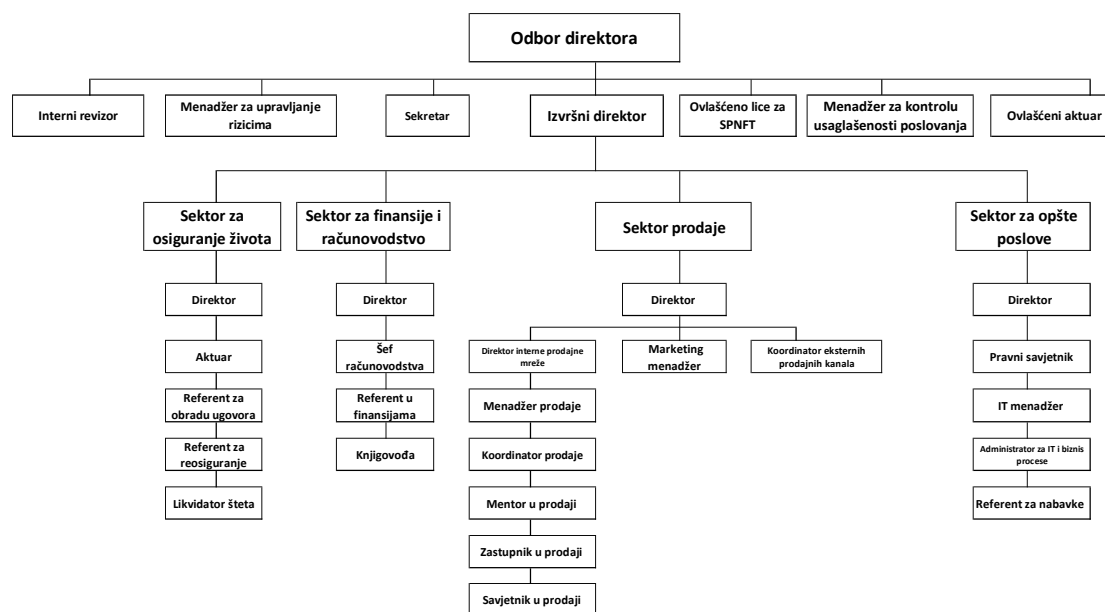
Odbor direktora

Interni revizor

Menadžer za upravljanje rizicima

Sekretar

Izvršni direktor

Ovlašćeno lice za SPNFT

Menadžer za kontrolu usaglašenosti poslovanja

Ovlašćeni aktuar

Sektor za osiguranje života

Direktor

Aktuar

Referent za obradu ugovora

Referent za reosiguranje

Likvidator šteta

Sektor za finansije i računovodstvo

Direktor

Šef računovodstva

Referent u finansijama

Knjigovođa

Sektor prodaje

Direktor

Direktor interne prodajne mreže

Menadžer prodaje

Koordinator prodaje

Mentor u prodaji

Zastupnik u prodaji

Savjetnik u prodaji

Marketing menadžer

Koordinator eksternih prodajnih kanala

Sektor za opšte poslove

Direktor

Pravni savjetnik

IT menadžer

Administrator za IT i biznis procese

Referent za nabavke